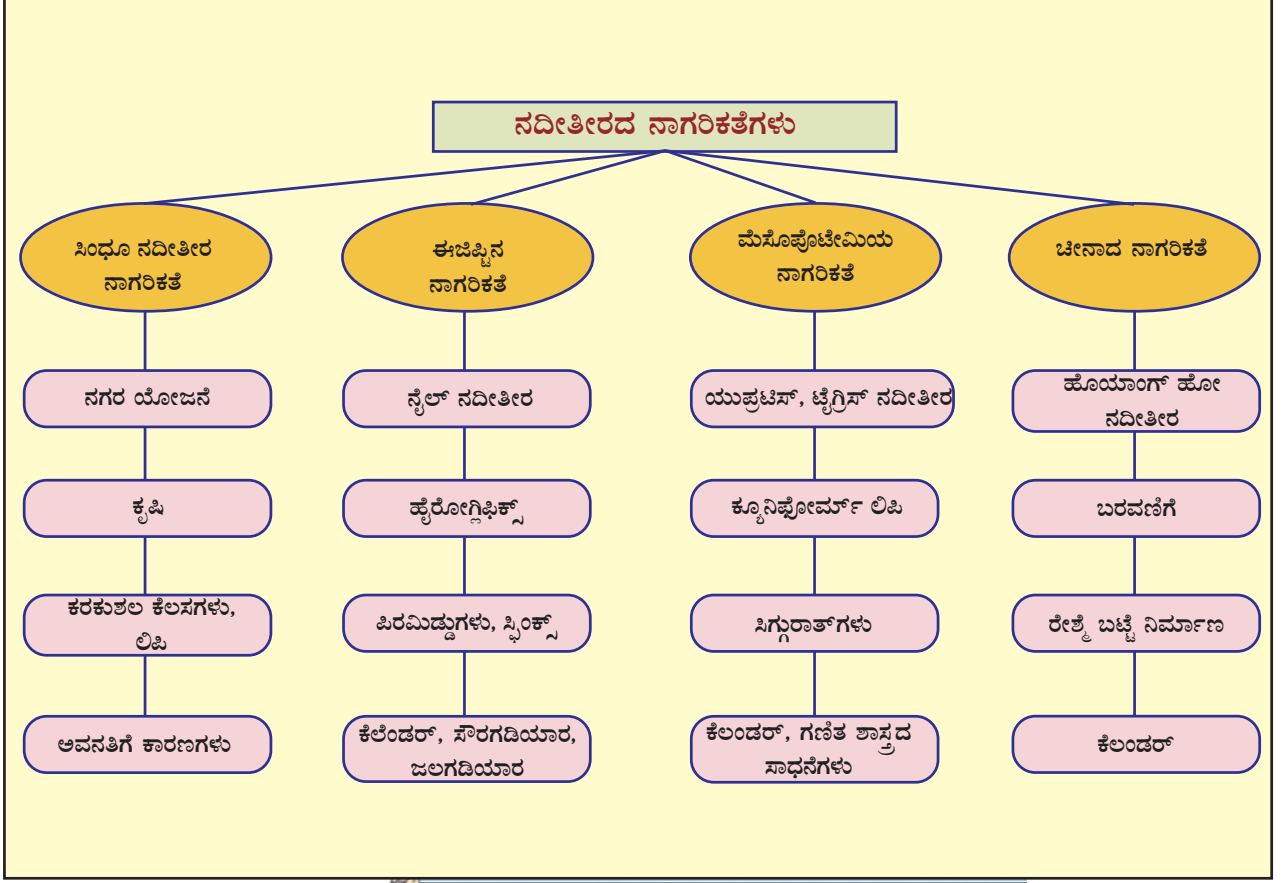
ನದೀತೀರದ ನಾಗರಿಕತೆಗಳು

ಸಿಂಧೂ ನದೀತೀರ ನಾಗರಿಕತೆ

ನಗರ ಯೋಜನೆ

ಕೃಷಿ

ಕರಕುಶಲ ಕೆಲಸಗಳು, ಲಿಪಿ

ಅವನತಿಗೆ ಕಾರಣಗಳು

ಈಜಿಪ್ಟಿನ ನಾಗರಿಕತೆ

ನೈಲ್ ನದೀತೀರ

ಹೈರೋಗ್ಲಿಫಿಕ್ಸ್

ಪಿರಮಿಡ್ಡುಗಳು, ಸ್ಫಿಂಕ್ಸ್

ಕೆಲೆಂಡರ್, ಸೌರಗಡಿಯಾರ, ಜಲಗಡಿಯಾರ

ಮೆಸೊಪೊಟೇಮಿಯ ನಾಗರಿಕತೆ

ಯುಪ್ರಟಿಸ್, ಟೈಗ್ರಿಸ್ ನದೀತೀರ

ಕ್ಯೂನಿಫೋರ್ಮ್ ಲಿಪಿ

ಜಿಗ್ಗುರಾತ್‌ಗಳು

ಕೆಲಂಡರ್, ಗಣಿತ ಶಾಸ್ತ್ರದ ಸಾಧನೆಗಳು

ಚೀನಾದ ನಾಗರಿಕತೆ

ಹೊಯಾಂಗ್ ಹೋ ನದೀತೀರ

ಬರವಣಿಗೆ

ರೇಶ್ಮೆ ಬಟ್ಟೆ ನಿರ್ಮಾಣ

ಕೆಲಂಡರ್